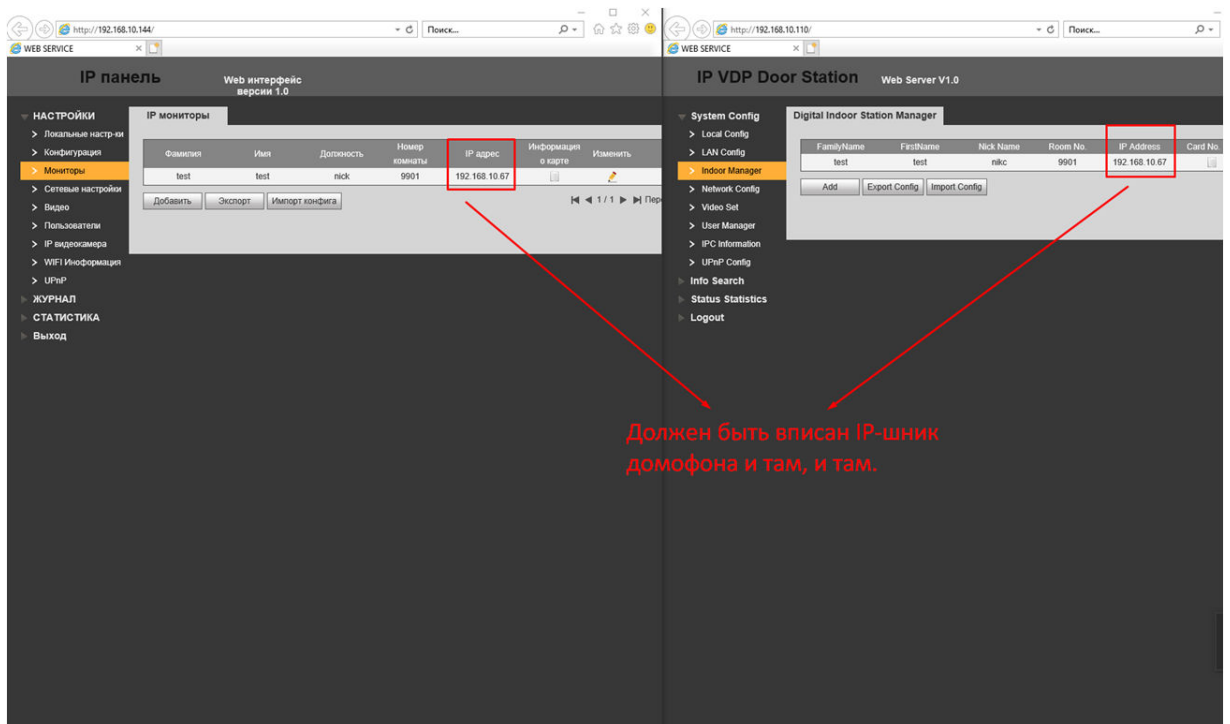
http://192.168.10.144/
Поиск...
WEB SERVICE

IP панель
Web интерфейс версии 1.0

НАСТРОЙКИ
Локальные настр-ки
Конфигурация
Мониторы
Сетевые настройки
Видео
Пользователи
IP видеокамера
WIFI Инофрмация
UPnP
ЖУРНАЛ
СТАТИСТИКА
Выход

IP мониторы

| Фамилия | Имя | Должность | Номер комнаты | IP адрес | Информация о карте | Изменить |
|---|---|---|---|---|---|---|
| test | test | nick | 9901 | 192.168.10.67 | | |

Добавить Экспорт Импорт конфига
1 / 1 Пер

http://192.168.10.110/
Поиск...
WEB SERVICE

IP VDP Door Station
Web Server V1.0

System Config
Local Config
LAN Config
Indoor Manager
Network Config
Video Set
User Manager
IPC Information
UPnP Config
Info Search
Status Statistics
Logout

Digital Indoor Station Manager

| FamilyName | FirstName | Nick Name | Room No. | IP Address | Card No. |
|---|---|---|---|---|---|
| test | test | nikc | 9901 | 192.168.10.67 | |

Add Export Config Import Config

Должен быть вписан IP-шник домофона и там, и там.